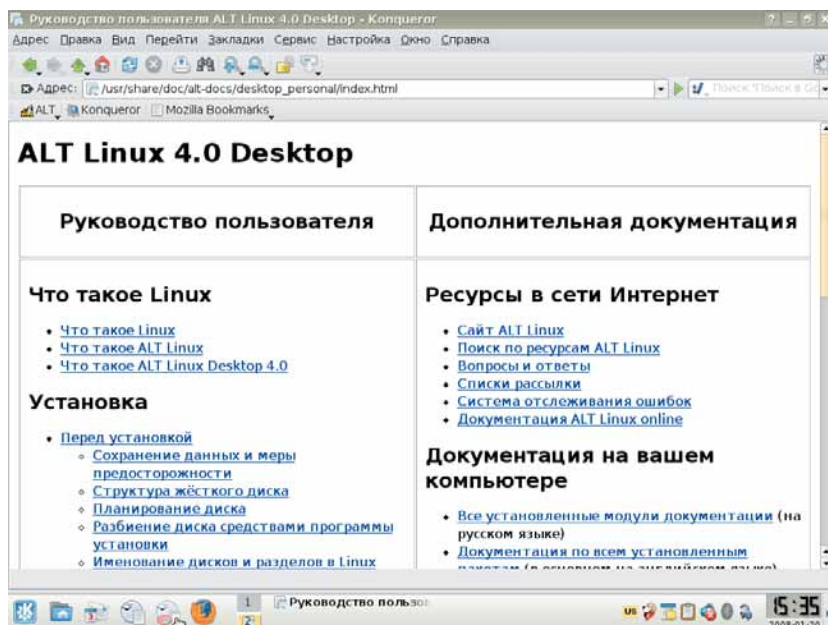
Руководство пользователя ALT Linux 4.0 Desktop - Konqueror

Адрес Правка Вид Перейти Закладки Сервис Настройка Окно Справка

Адрес: /usr/share/doc/alt-docs/desktop_personal/index.html

ALT Konqueror Mozilla Bookmarks

ALT Linux 4.0 Desktop

| Руководство пользователя | Дополнительная документация |
|---|---|
| Что такое Linux | Ресурсы в сети Интернет |

Что такое Linux

- Что такое Linux
- Что такое ALT Linux
- Что такое ALT Linux Desktop 4.0

Установка

- Перед установкой
  - Сохранение данных и меры предосторожности
  - Структура жёсткого диска
  - Планирование диска
  - Разбиение диска средствами программы установки
  - Именование дисков и разделов в Linux

Ресурсы в сети Интернет

- Сайт ALT Linux
- Поиск по ресурсам ALT Linux
- Вопросы и ответы
- Списки рассылки
- Система отслеживания ошибок
- Документация ALT Linux online

Документация на вашем компьютере

- Все установленные модули документации (на русском языке)
- Документация по всем установленным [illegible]

Руководство польз

us

15:35